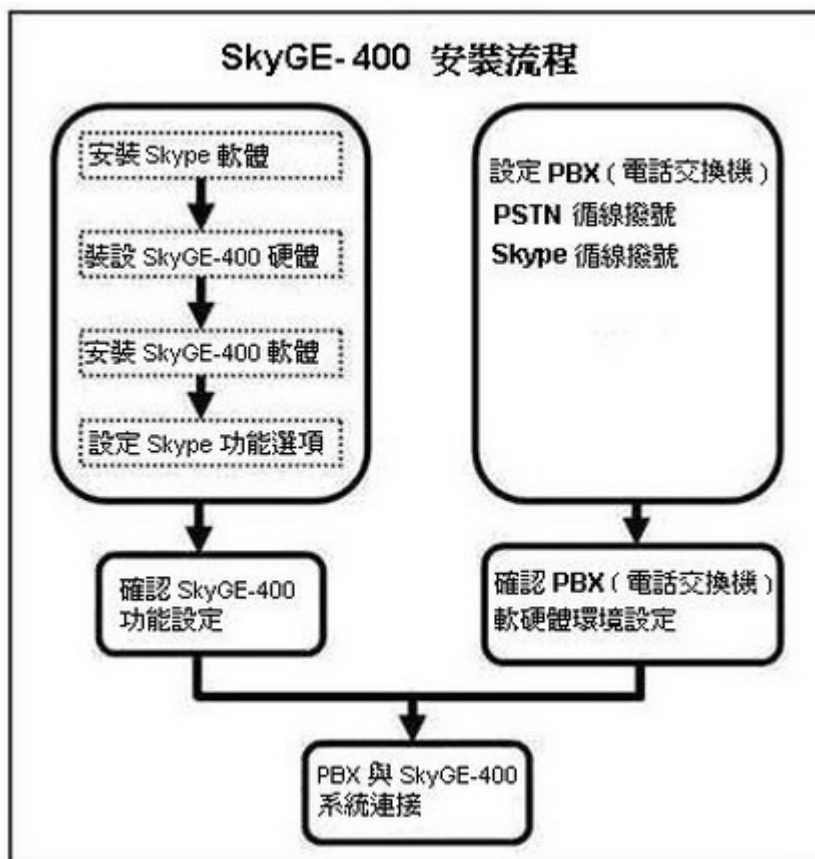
SkyGE-400 安裝流程

安裝 Skype 軟體

裝設 SkyGE-400 硬體

安裝 SkyGE-400 軟體

設定 Skype 功能選項

設定 PBX（電話交換機）
PSTN 循線撥號
Skype 循線撥號

確認 SkyGE-400 功能設定

確認 PBX（電話交換機）軟硬體環境設定

PBX 與 SkyGE-400 系統連接